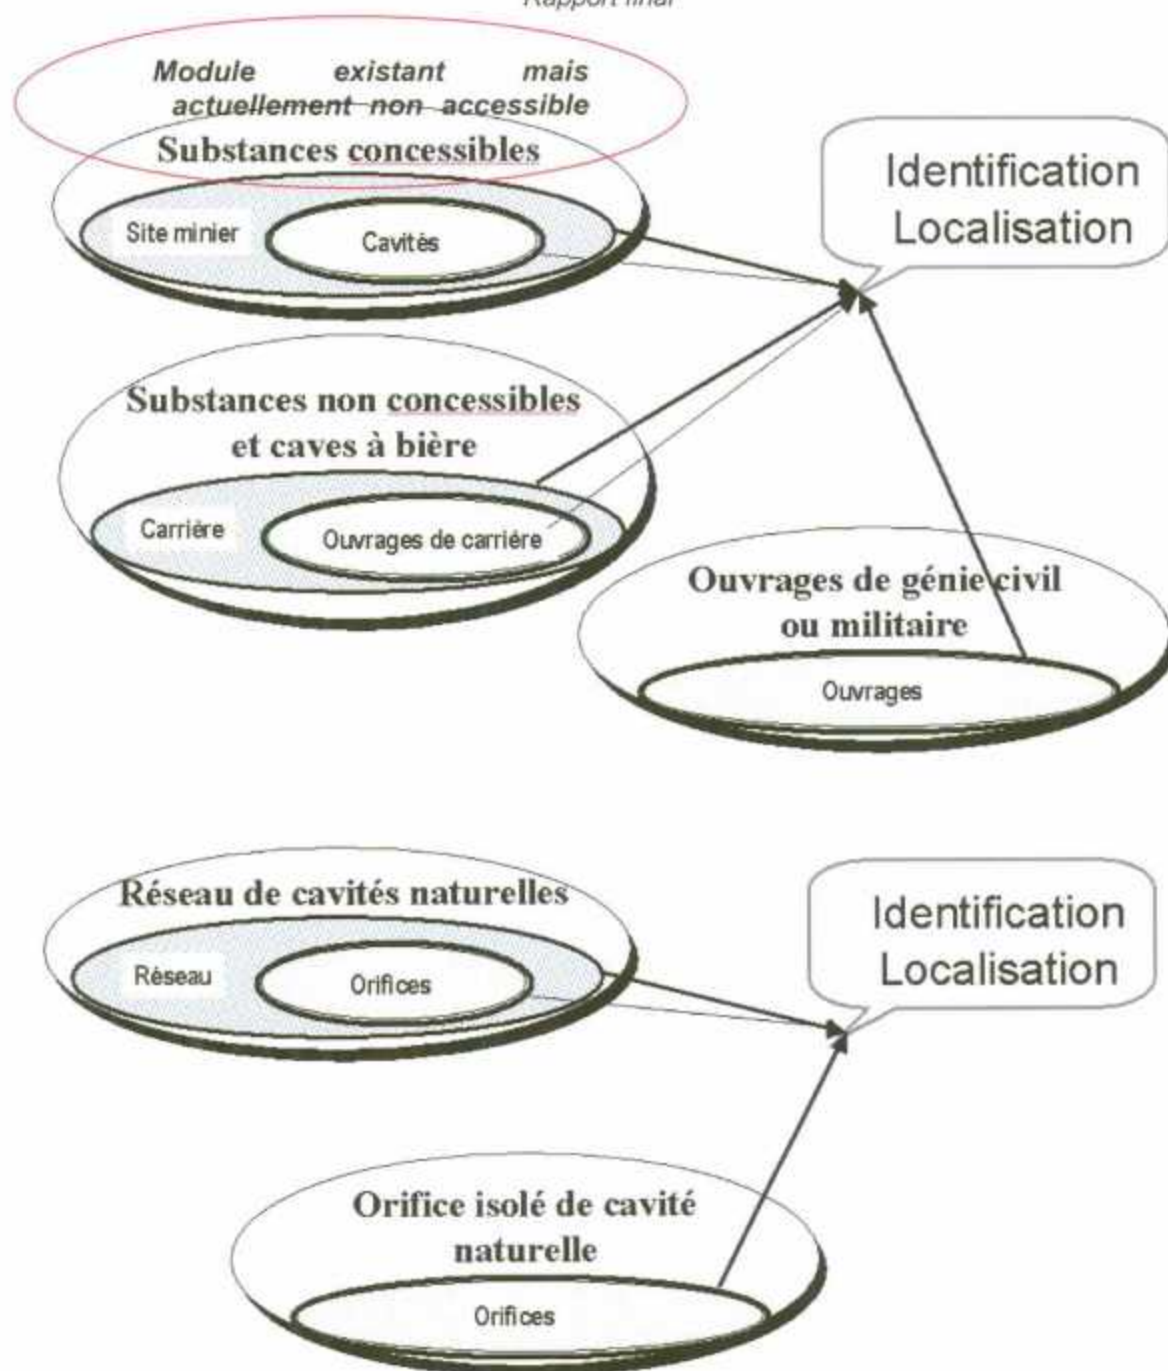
Rapport final

Module existant mais actuellement non accessible

Substances concessibles

Site minier

Cavités

Identification Localisation

Substances non concessibles et caves à bière

Carrière

Ouvrages de carrière

Ouvrages de génie civil ou militaire

Ouvrages

Réseau de cavités naturelles

Réseau

Orifices

Identification Localisation

Orifice isolé de cavité naturelle

Orifices